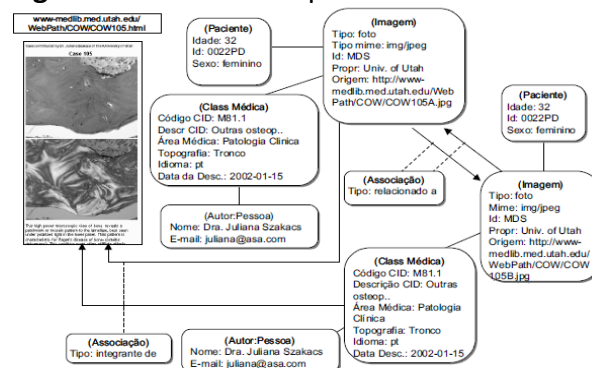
www-medlib.med.utah.edu/WebPath/COW/COW105.html

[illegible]

Case 105

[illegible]

(Paciente)
Idade: 32
Id: 0022PD
Sexo: feminino

(Imagem)
Tipo: foto
Tipo mime: img/jpeg
Id: MDS
Propr: Univ. of Utah
Origem: http://www-medlib.med.utah.edu/WebPath/COW/COW105A.jpg

(Class Médica)
Código CID: M81.1
Descr CID: Outras osteop..
Área Médica: Patologia Clinica
Topografia: Tronco
Idioma: pt
Data da Desc.: 2002-01-15

(Paciente)
Idade: 32
Id: 0022PD
Sexo: feminino

(Associação)
Tipo: relacionado a

(Imagem)
Tipo: foto
Mime: img/jpeg
Id: MDS
Propr: Univ. of Utah
Origem: http://www-medlib.med.utah.edu/WebPath/COW/COW105B.jpg

(Autor:Pessoa)
Nome: Dra. Juliana Szakacs
E-mail: juliana@asa.com

(Class Médica)
Código CID: M81.1
Descrição CID: Outras osteop..
Área Médica: Patologia Clinica
Topografia: Tronco
Idioma: pt
Data Desc.: 2002-01-15

(Associação)
Tipo: integrante de

(Autor:Pessoa)
Nome: Dra. Juliana Szakacs
E-mail: juliana@asa.com